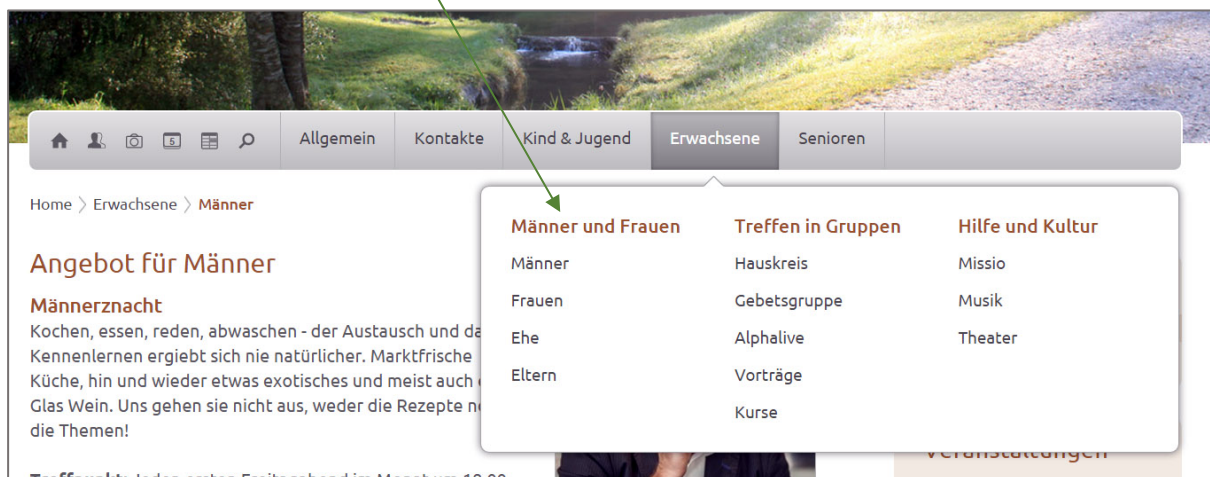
Allgemein Kontakte Kind & Jugend Erwachsene Senioren

Home 〉 Erwachsene 〉 Männer

Angebot für Männer

Männerznacht

Kochen, essen, reden, abwaschen - der Austausch und da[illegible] Kennenlernen ergibt sich nie natürlicher. Marktfrische Küche, hin und wieder etwas exotisches und meist auch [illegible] Glas Wein. Uns gehen sie nicht aus, weder die Rezepte n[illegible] die Themen!

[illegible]

Männer und Frauen
Männer
Frauen
Ehe
Eltern

Treffen in Gruppen
Hauskreis
Gebetsgruppe
Alphalive
Vorträge
Kurse

Hilfe und Kultur
Missio
Musik
Theater

Veranstaltungen